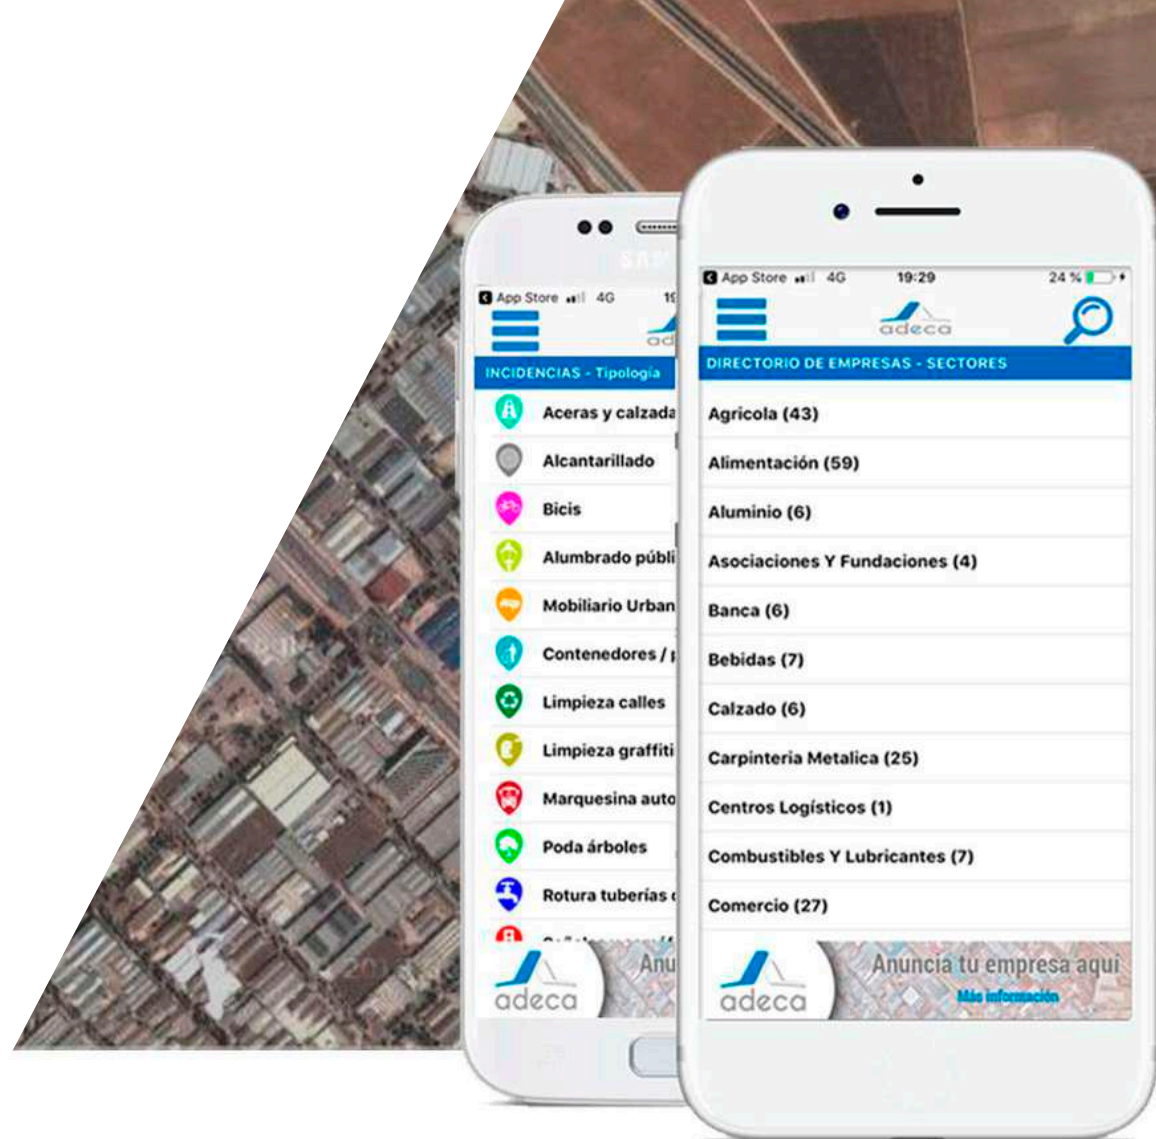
SAM

App Store 4G 19

adeca

INCIDENCIAS - Tipología

Aceras y calzada

Alcantarillado

Bicis

Alumbrado públi

Mobiliario Urban

Contenedores / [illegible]

Limpieza calles

Limpieza graffiti

Marquesina auto

Poda árboles

Rotura tuberías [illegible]

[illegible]

adeca

Anu

App Store 4G 19:29 24 %

adeca

DIRECTORIO DE EMPRESAS - SECTORES

Agricola (43)

Alimentación (59)

Aluminio (6)

Asociaciones Y Fundaciones (4)

Banca (6)

Bebidas (7)

Calzado (6)

Carpinteria Metalica (25)

Centros Logísticos (1)

Combustibles Y Lubricantes (7)

Comercio (27)

adeca

Anuncia tu empresa aquí

Más información